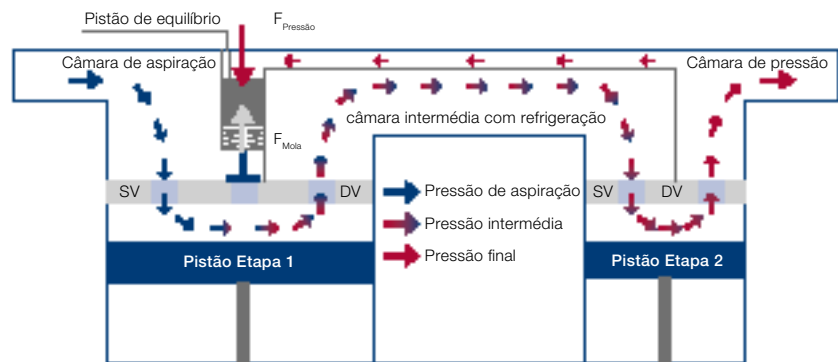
Pistão de equilíbrio
$F_{Pressão}$
Câmara de aspiração
Câmara de pressão
câmara intermédia com refrigeração
$F_{Mola}$
SV
DV
SV
DV
Pressão de aspiração
Pressão intermédia
Pressão final
Pistão Etapa 1
Pistão Etapa 2